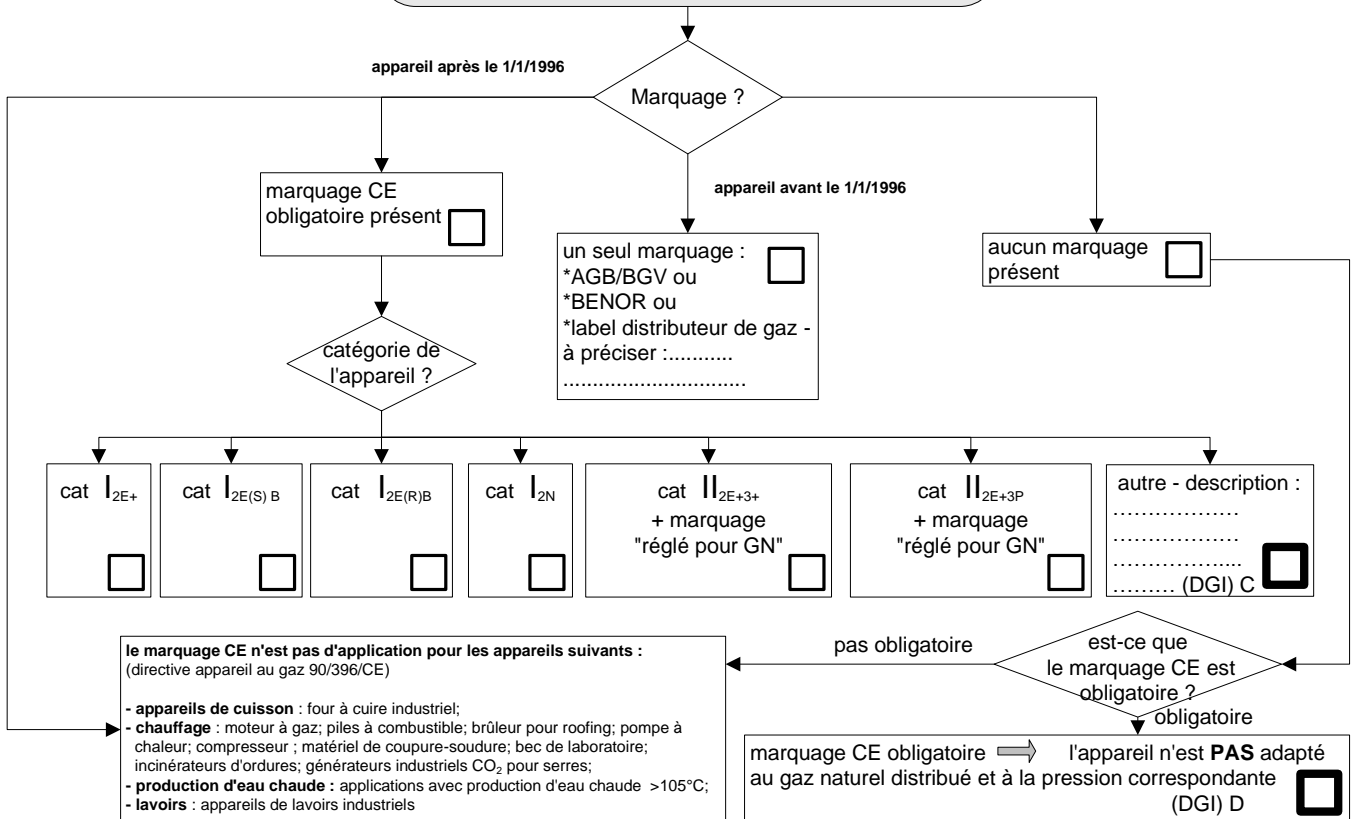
appareil après le 1/1/1996

Marquage ?

appareil avant le 1/1/1996

marquage CE obligatoire présent

un seul marquage :
*AGB/BGV ou
*BENOR ou
*label distributeur de gaz - à préciser :...........
..............................

aucun marquage présent

catégorie de l'appareil ?

cat $I_{2E+}$

cat $I_{2E(S) B}$

cat $I_{2E(R)B}$

cat $I_{2N}$

cat $II_{2E+3+}$
+ marquage
"réglé pour GN"

cat $II_{2E+3P}$
+ marquage
"réglé pour GN"

autre - description :
………………
………………
……………...
……… (DGI) C

le marquage CE n'est pas d'application pour les appareils suivants :
(directive appareil au gaz 90/396/CE)

- appareils de cuisson : four à cuire industriel;
- chauffage : moteur à gaz; piles à combustible; brûleur pour roofing; pompe à chaleur; compresseur ; matériel de coupure-soudure; bec de laboratoire; incinérateurs d'ordures; générateurs industriels $CO_2$ pour serres;
- production d'eau chaude : applications avec production d'eau chaude >105°C;
- lavoirs : appareils de lavoirs industriels

pas obligatoire

est-ce que le marquage CE est obligatoire ?

obligatoire

marquage CE obligatoire ⟹ l'appareil n'est PAS adapté au gaz naturel distribué et à la pression correspondante
(DGI) D